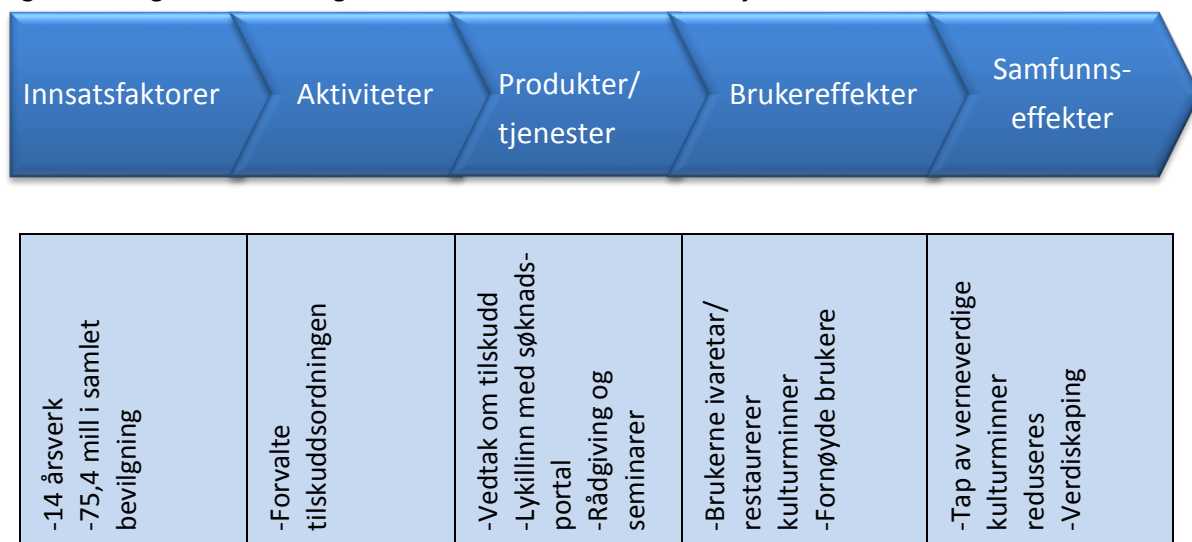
Innsatsfaktorer

Aktiviteter

Produkter/ tjenester

Brukereffekter

Samfunns- effekter

| -14 årsverk -75,4 mill i samlet bevilgning | -Forvalte tilskuddsordningen | -Vedtak om tilskudd -Lykillinn med søknads- portal -Rådgiving og seminarer | -Brukerne ivaretar/ restaurerer kulturminner -Fornøyde brukere | -Tap av verneverdige kulturminner reduseres -Verdiskaping |
|---|---|---|---|---|